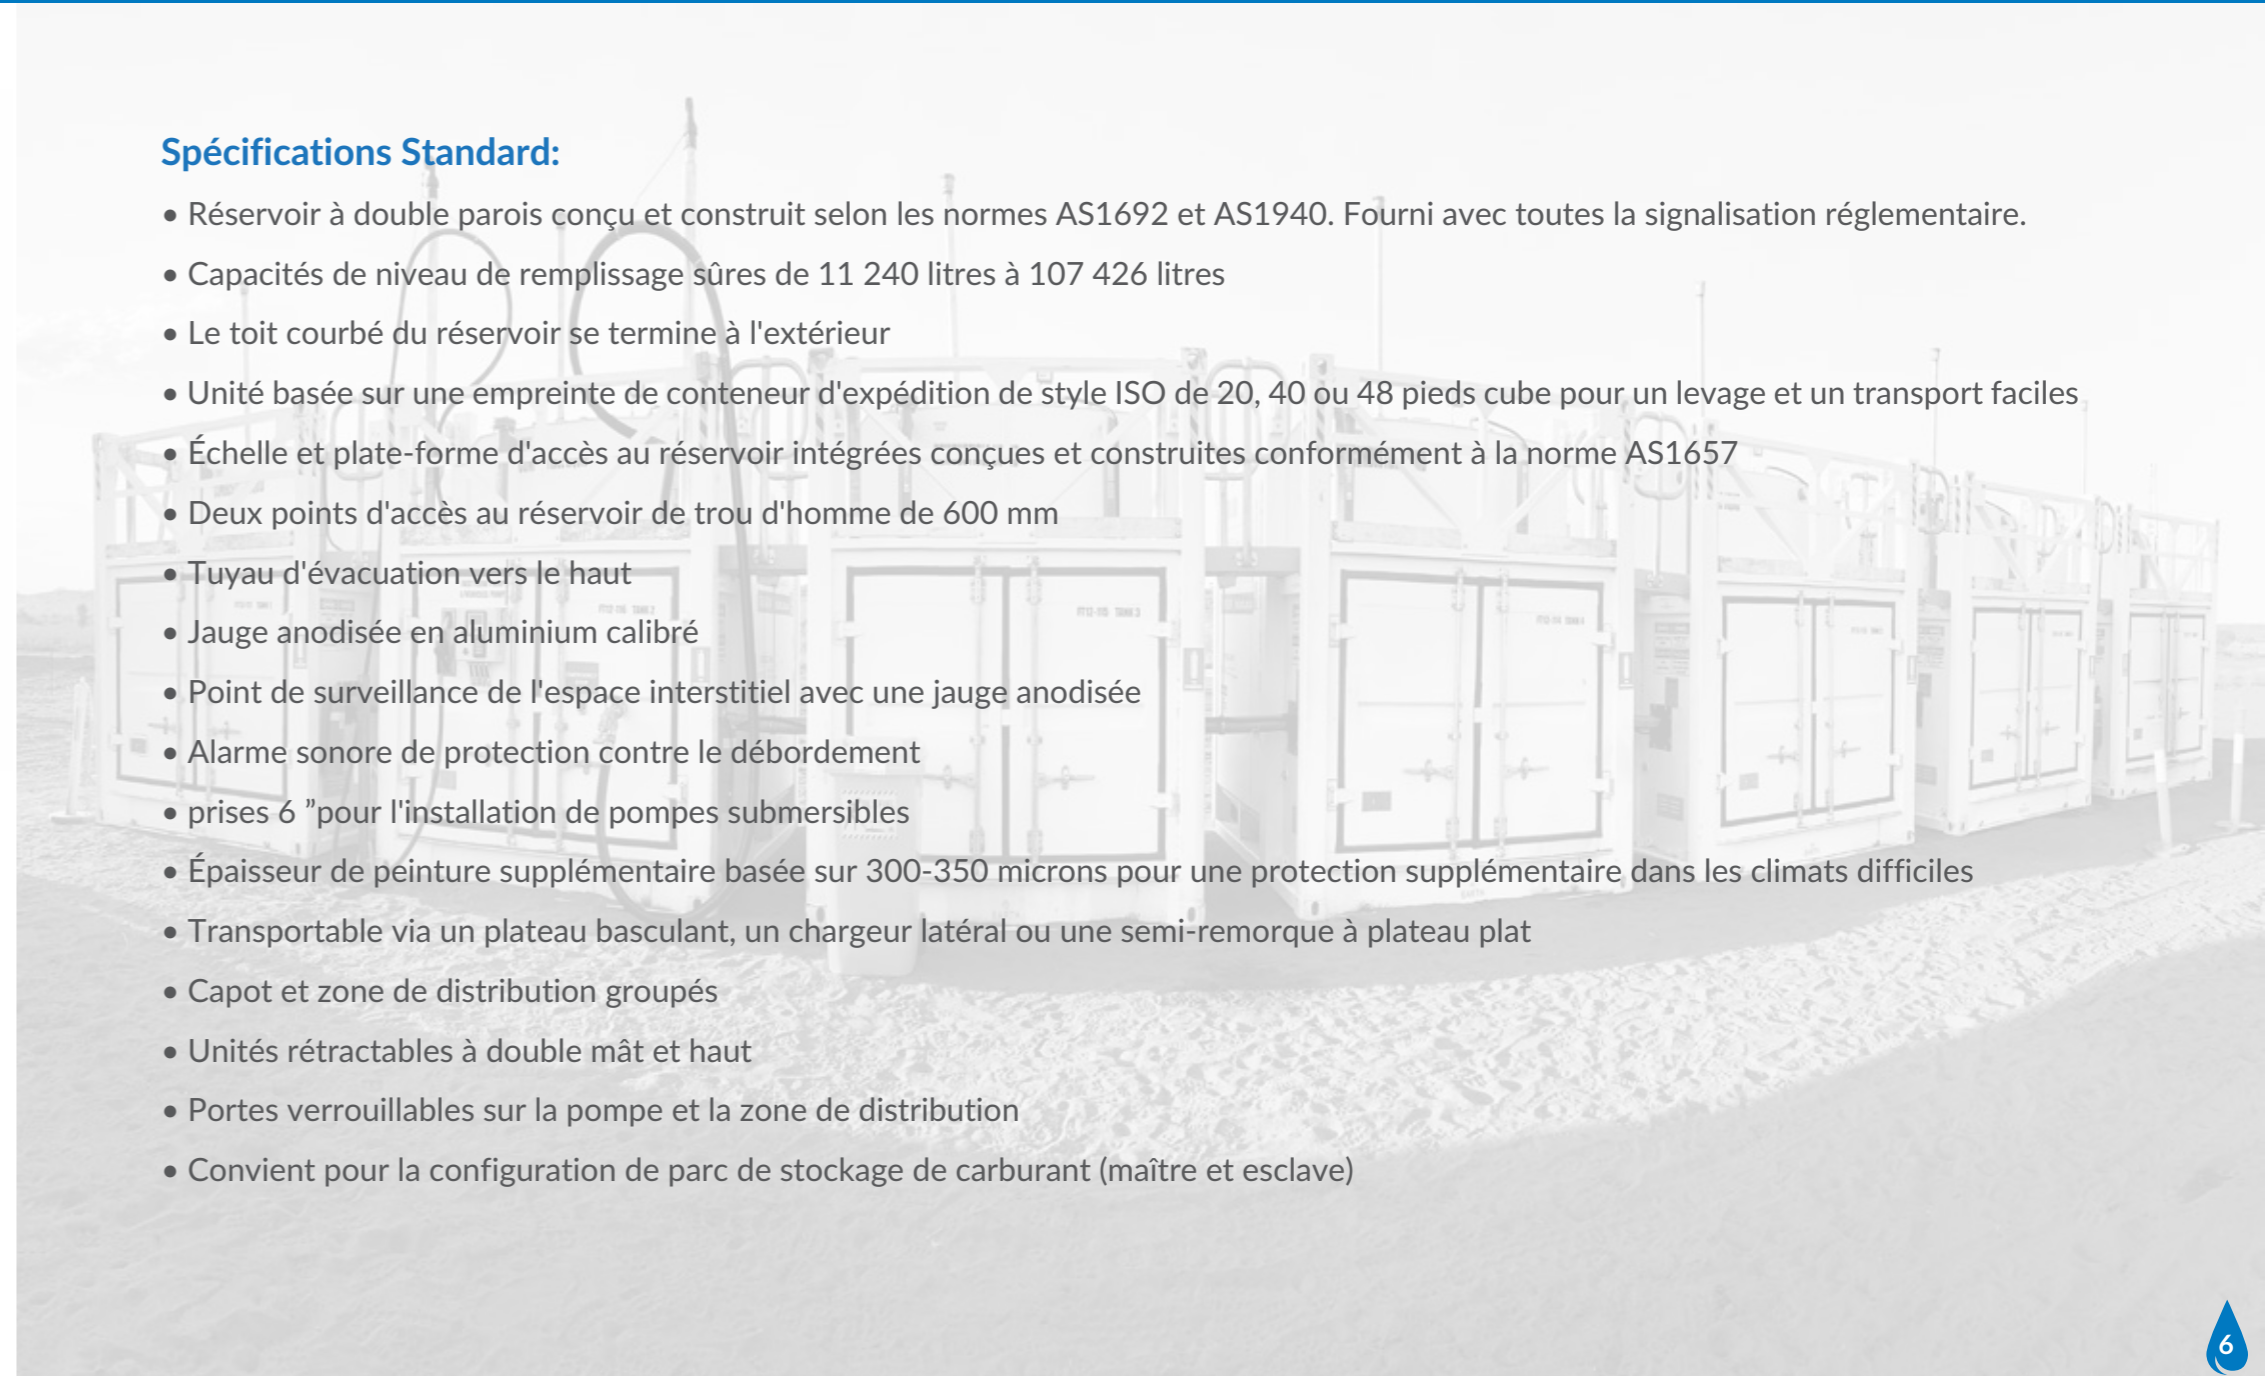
Spécifications Standard:

• Réservoir à double parois conçu et construit selon les normes AS1692 et AS1940. Fourni avec toutes la signalisation réglementaire.
• Capacités de niveau de remplissage sûres de 11 240 litres à 107 426 litres
• Le toit courbé du réservoir se termine à l'extérieur
• Unité basée sur une empreinte de conteneur d'expédition de style ISO de 20, 40 ou 48 pieds cube pour un levage et un transport faciles
• Échelle et plate-forme d'accès au réservoir intégrées conçues et construites conformément à la norme AS1657
• Deux points d'accès au réservoir de trou d'homme de 600 mm
• Tuyau d'évacuation vers le haut
• Jauge anodisée en aluminium calibré
• Point de surveillance de l'espace interstitiel avec une jauge anodisée
• Alarme sonore de protection contre le débordement
• prises 6 ”pour l'installation de pompes submersibles
• Épaisseur de peinture supplémentaire basée sur 300-350 microns pour une protection supplémentaire dans les climats difficiles
• Transportable via un plateau basculant, un chargeur latéral ou une semi-remorque à plateau plat
• Capot et zone de distribution groupés
• Unités rétractables à double mât et haut
• Portes verrouillables sur la pompe et la zone de distribution
• Convient pour la configuration de parc de stockage de carburant (maître et esclave)

6